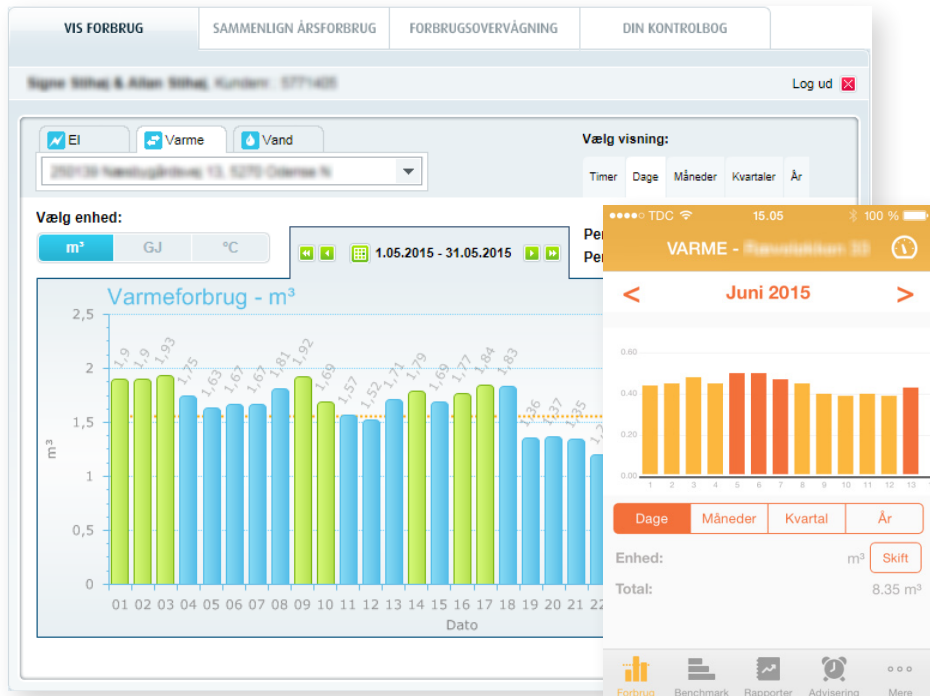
VIS FORBRUG | SAMMENLIGN ÅRSFORBRUG | FORBRUGSOVERVÅGNING | DIN KONTROLBOG

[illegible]

Log ud

El
Varme
Vand

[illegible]

Vælg visning:
Timer
Dage
Måneder
Kvartaler
År

Vælg enhed:
m³
GJ
°C

1.05.2015 - 31.05.2015

Per
Per

Varmeforbrug - m³

2,5
2
1,5
1
0,5
0

m³

1,9 1,9 1,93 1,75 1,63 1,67 1,67 1,81 1,92 1,69 1,57 1,52 1,71 1,79 1,69 1,77 1,84 1,83 1,36 1,37 1,35 1,2

01 02 03 04 05 06 07 08 09 10 11 12 13 14 15 16 17 18 19 20 21 22
Dato

●●●●○ TDC
15.05
100 %

VARME - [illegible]

<
Juni 2015
>

0.60
0.40
0.20
0.00

1 2 3 4 5 6 7 8 9 10 11 12 13

Dage
Måneder
Kvartal
År

Enhed:
m³
Skift

Total:
8.35 m³

Forbrug
Benchmark
Rapporter
Advisering
Mere